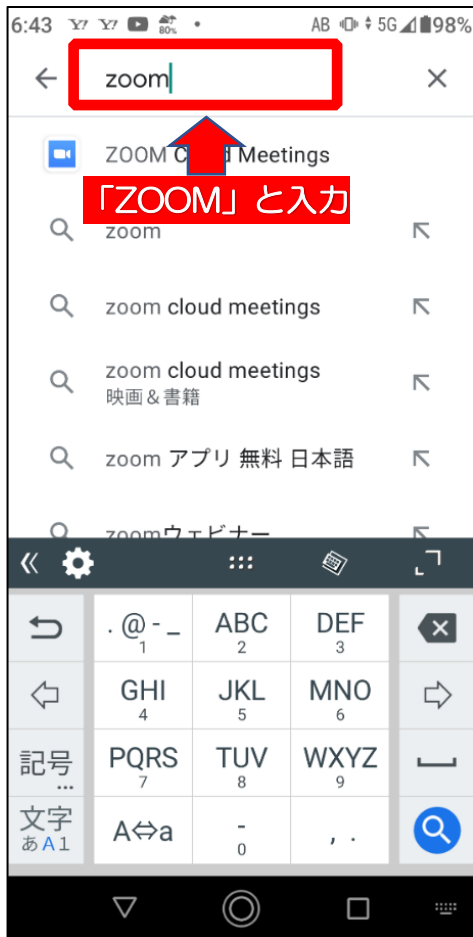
6:43 Y! Y! 80% • AB 5G 98%

zoom

ZOOM C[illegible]d Meetings

「ZOOM」と入力

zoom

zoom cloud meetings

zoom cloud meetings
映画＆書籍

zoom アプリ 無料 日本語

zoomウェビナー

.@-_
1

ABC
2

DEF
3

GHI
4

JKL
5

MNO
6

記号

PQRS
7

TUV
8

WXYZ
9

文字
あA1

A⇔a

-
0

, .